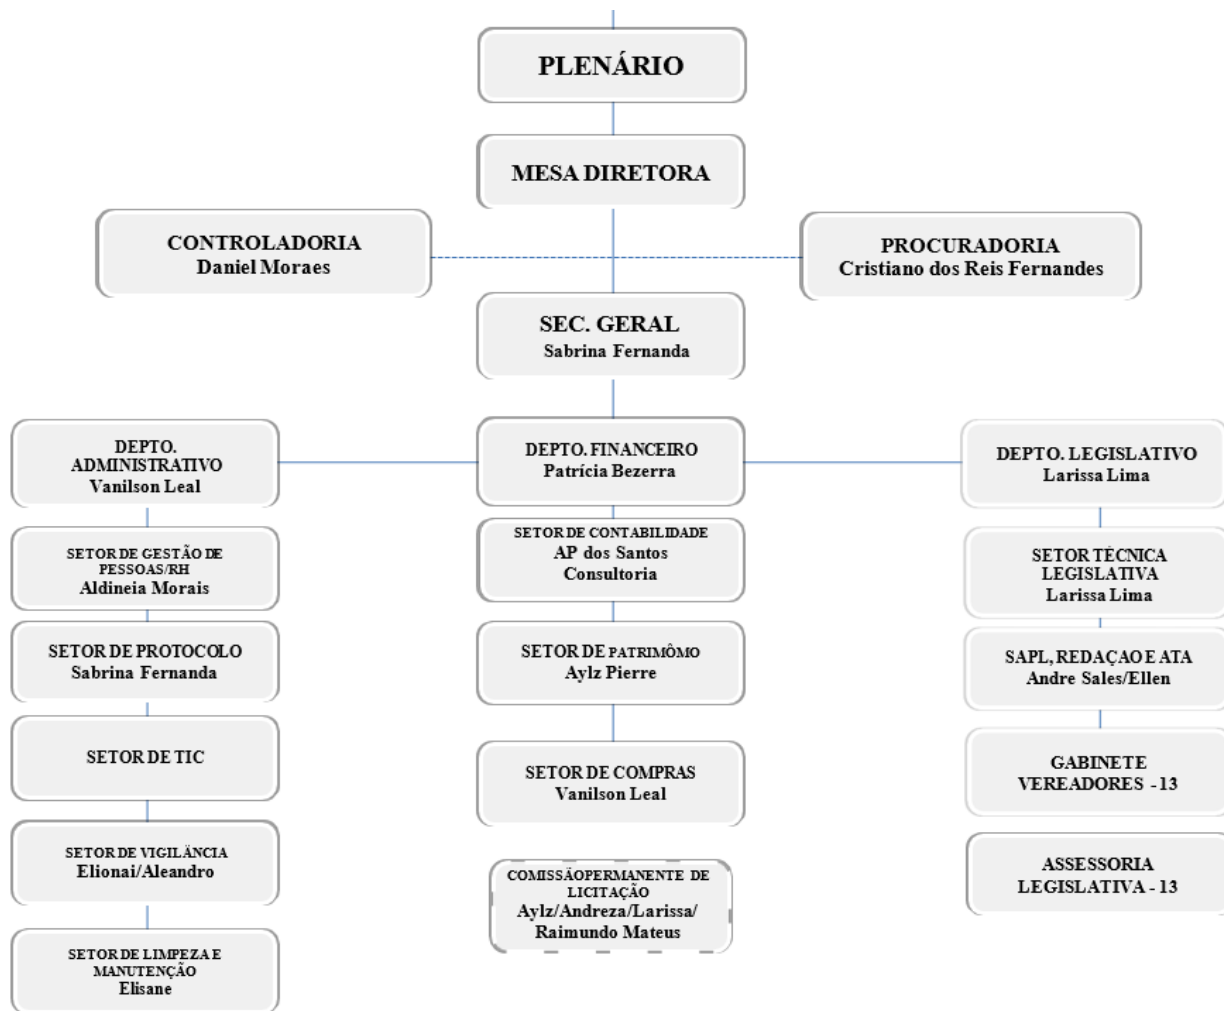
PLENÁRIO

MESA DIRETORA

CONTROLADORIA
Daniel Moraes

PROCURADORIA
Cristiano dos Reis Fernandes

SEC. GERAL
Sabrina Fernanda

DEPTO. ADMINISTRATIVO
Vanilson Leal

SETOR DE GESTÃO DE PESSOAS/RH
Aldineia Morais

SETOR DE PROTOCOLO
Sabrina Fernanda

SETOR DE TIC

SETOR DE VIGILÂNCIA
Elionai/Aleandro

SETOR DE LIMPEZA E MANUTENÇÃO
Elisane

DEPTO. FINANCEIRO
Patrícia Bezerra

SETOR DE CONTABILIDADE
AP dos Santos Consultoria

SETOR DE PATRIMÔMO
Aylz Pierre

SETOR DE COMPRAS
Vanilson Leal

COMISSÃOPERMANENTE DE LICITAÇÃO
Aylz/Andreza/Larissa/ Raimundo Mateus

DEPTO. LEGISLATIVO
Larissa Lima

SETOR TÉCNICA LEGISLATIVA
Larissa Lima

SAPL, REDAÇAO E ATA
Andre Sales/Ellen

GABINETE VEREADORES - 13

ASSESSORIA LEGISLATIVA - 13